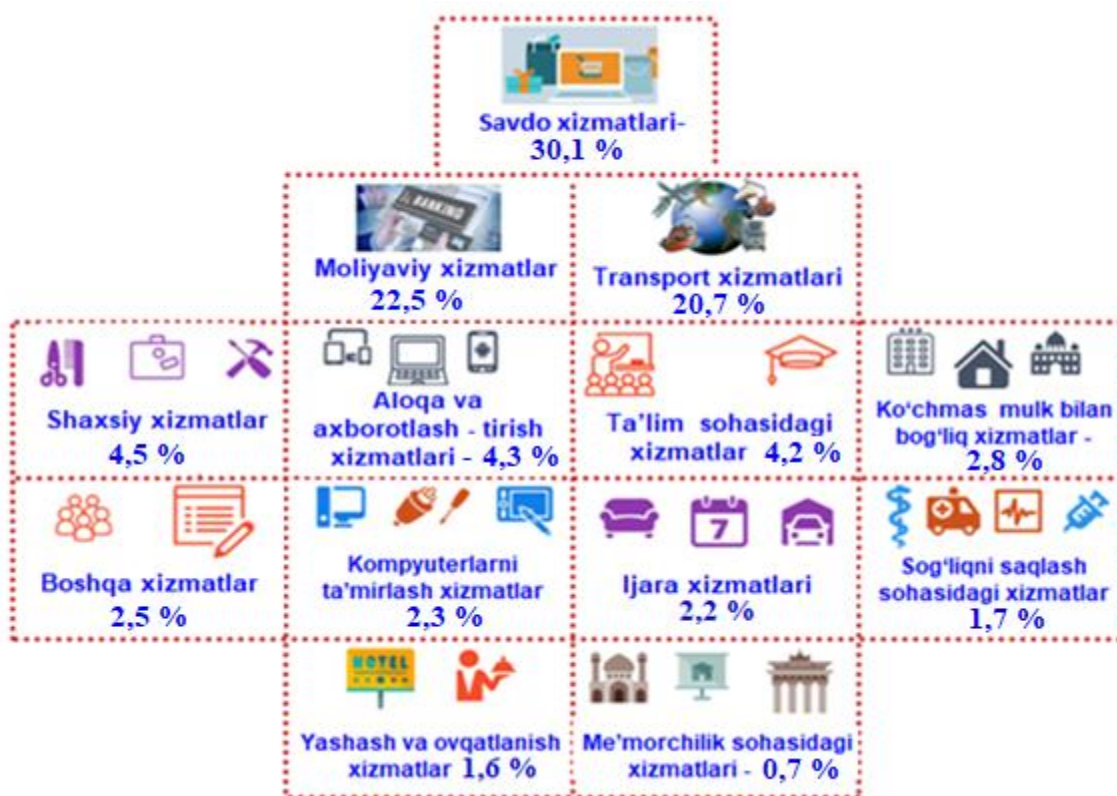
Savdo xizmatlari-
30,1 %

BANKING

Moliyaviy xizmatlar
22,5 %

Transport xizmatlari
20,7 %

Shaxsiy xizmatlar
4,5 %

Aloqa va axborotlash - tirish xizmatlari - 4,3 %

Ta'lim sohasidagi xizmatlar 4,2 %

Ko'chmas mulk bilan bog'liq xizmatlar -
2,8 %

Boshqa xizmatlar
2,5 %

Kompyuterlarni ta'mirlash xizmatlar
2,3 %

7

Ijara xizmatlari
2,2 %

Sog'liqni saqlash sohasidagi xizmatlar
1,7 %

HOTEL

Yashash va ovqatlanish xizmatlar 1,6 %

Me'morchilik sohasidagi xizmatlari - 0,7 %